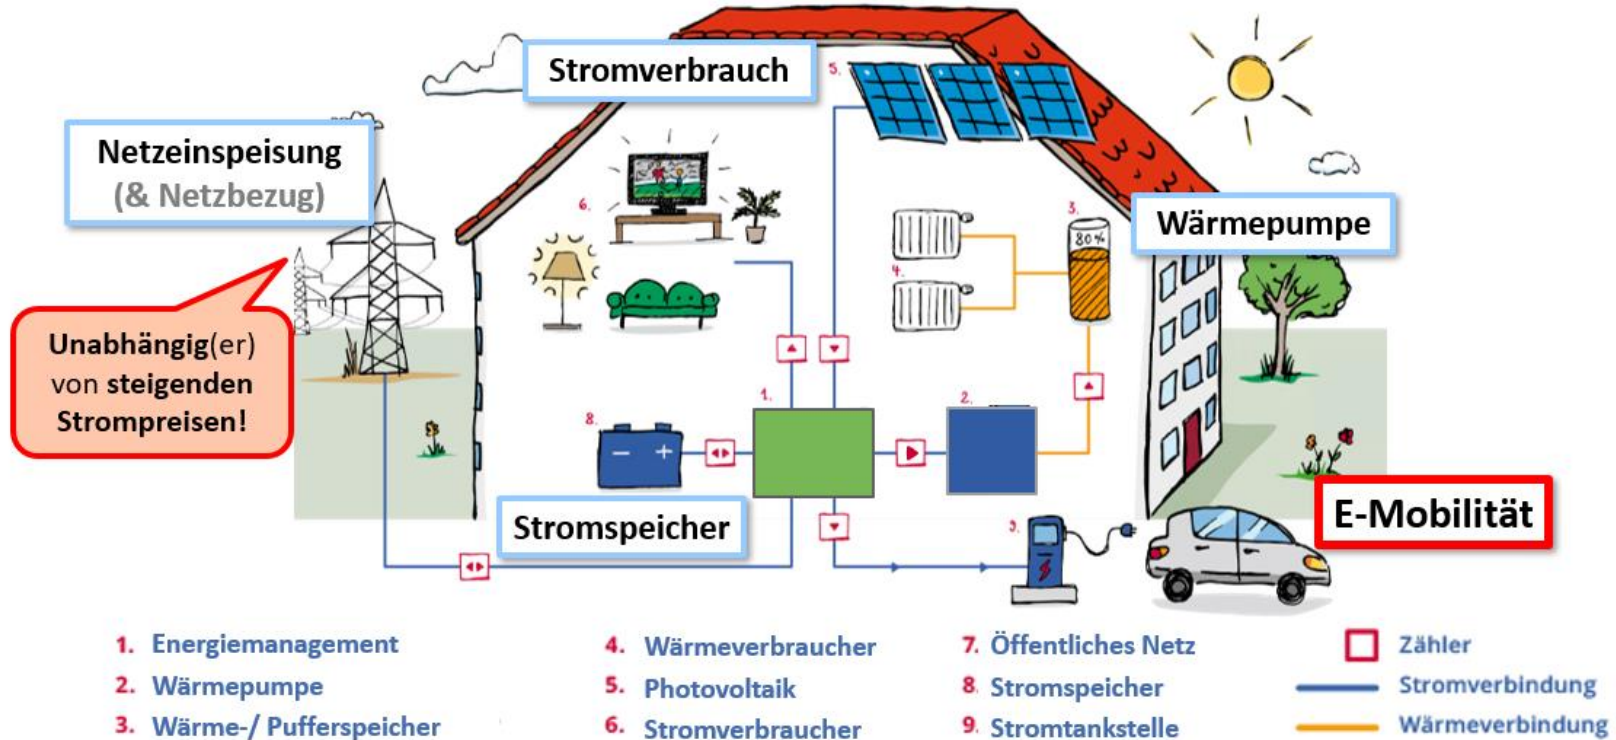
Stromverbrauch

Netzeinspeisung
(& Netzbezug)

Unabhängig(er) von steigenden Strompreisen!

Wärmepumpe

Stromspeicher

E-Mobilität

5.

6.

3.

80%

4.

8.

1.

2.

9.

1. Energiemanagement
2. Wärmepumpe
3. Wärme-/ Pufferspeicher

4. Wärmeverbraucher
5. Photovoltaik
6. Stromverbraucher

7. Öffentliches Netz
8. Stromspeicher
9. Stromtankstelle

Zähler
Stromverbindung
Wärmeverbindung